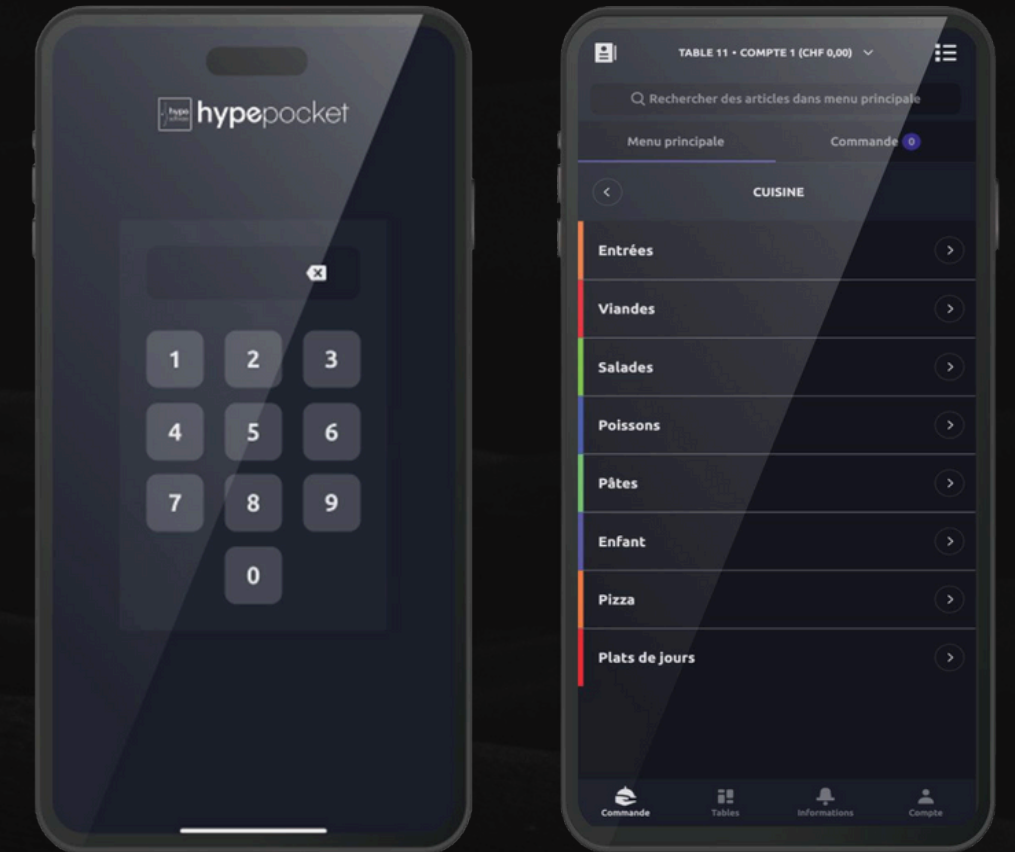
hypepocket

1 2 3
4 5 6
7 8 9
0

TABLE 11 • COMPTE 1 (CHF 0,00)

Rechercher des articles dans menu principale

Menu principale

Commande 0

CUISINE

Entrées

Viandes

Salades

Poissons

Pâtes

Enfant

Pizza

Plats de jours

Commande

Tables

Informations

Compte